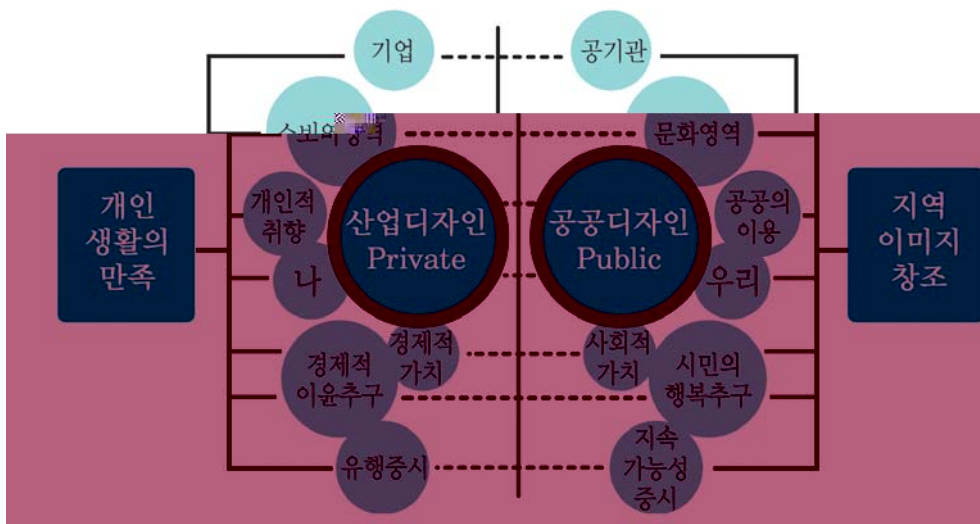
기업

공기관

소비의 영역

문화영역

개인 생활의 만족

개인적 취향

산업디자인 Private

공공디자인 Public

공공의 이용

지역 이미지 창조

나

우리

경제적 이윤추구

경제적 가치

사회적 가치

시민의 행복추구

유행중시

지속 가능성 중시